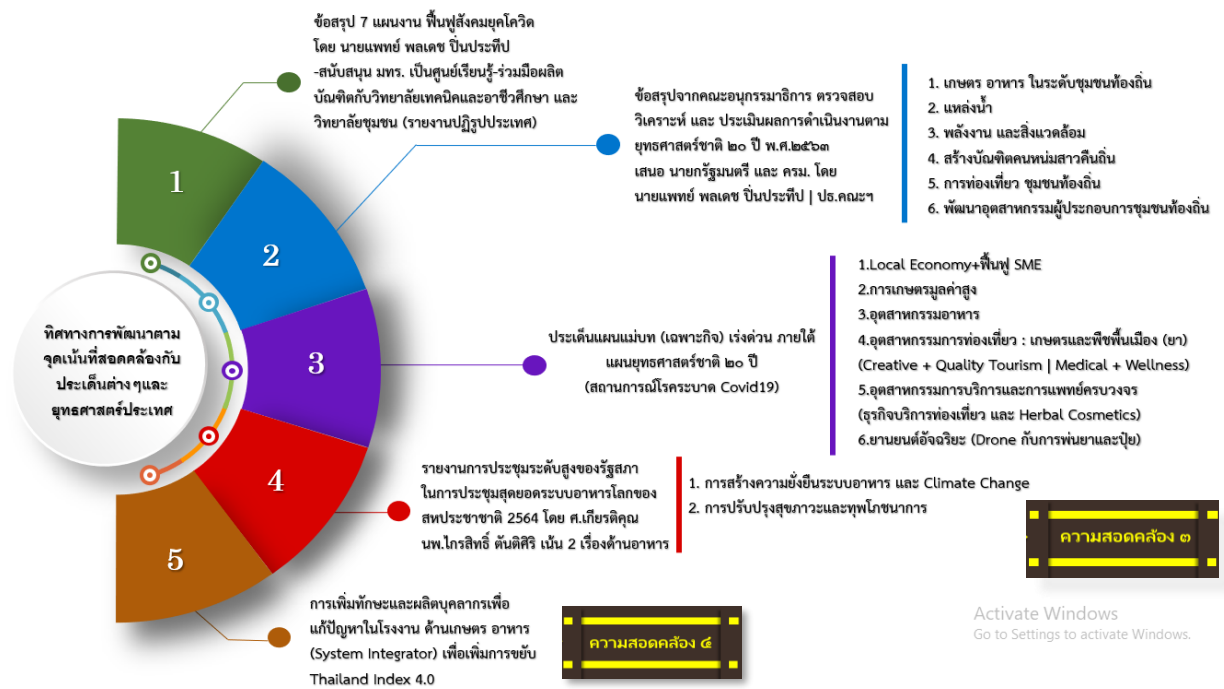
ทิศทางการพัฒนาตามจุดเน้นที่สอดคล้องกับประเด็นต่าง ๆและยุทธศาสตร์ประเทศ

1

2

3

4

5

ข้อสรุป 7 แผนงาน ฟื้นฟูสังคมยุคโควิด โดย นายแพทย์ พลเดช ปิ่นประทีป -สนับสนุน มทร. เป็นศูนย์เรียนรู้-ร่วมมือผลิตบัณฑิตกับวิทยาลัยเทคนิคและอาชีวศึกษา และวิทยาลัยชุมชน (รายงานปฏิรูปประเทศ)

ข้อสรุปจากคณะอนุกรรมาธิการ ตรวจสอบ วิเคราะห์ และ ประเมินผลการดำเนินงานตามยุทธศาสตร์ชาติ ๒๐ ปี พ.ศ.๒๕๖๓ เสนอ นายกรัฐมนตรี และ ครม. โดย นายแพทย์ พลเดช ปิ่นประทีป | ปธ.คณะฯ

1. เกษตร อาหาร ในระดับชุมชนท้องถิ่น
2. แหล่งน้ำ
3. พลังงาน และสิ่งแวดล้อม
4. สร้างบัณฑิตคนหนุ่มสาวคืนถิ่น
5. การท่องเที่ยว ชุมชนท้องถิ่น
6. พัฒนาอุตสาหกรรมผู้ประกอบการชุมชนท้องถิ่น

ประเด็นแผนแม่บท (เฉพาะกิจ) เร่งด่วน ภายใต้แผนยุทธศาสตร์ชาติ ๒๐ ปี (สถานการณ์โรคระบาด Covid19)

1.Local Economy+ฟื้นฟู SME
2.การเกษตรมูลค่าสูง
3.อุตสาหกรรมอาหาร
4.อุตสาหกรรมการท่องเที่ยว : เกษตรและพืชพื้นเมือง (ยา) (Creative + Quality Tourism | Medical + Wellness)
5.อุตสาหกรรมการบริการและการแพทย์ครบวงจร (ธุรกิจบริการท่องเที่ยว และ Herbal Cosmetics)
6.ยานยนต์อัจฉริยะ (Drone กับการพ่นยาและปุ๋ย)

รายงานการประชุมระดับสูงของรัฐสภาในการประชุมสุดยอดระบบอาหารโลกของสหประชาชาติ 2564 โดย ศ.เกียรติคุณ นพ.โกรสิทธิ์ ตันติศิริ เน้น 2 เรื่องด้านอาหาร

1. การสร้างความยั่งยืนระบบอาหาร และ Climate Change
2. การปรับปรุงสุขภาวะและทุพโภชนาการ

ความสอดคล้อง ๓

การเพิ่มทักษะและผลิตบุคลากรเพื่อแก้ปัญหาในโรงงาน ด้านเกษตร อาหาร (System Integrator) เพื่อเพิ่มการขยับ Thailand Index 4.0

ความสอดคล้อง ๔

Activate Windows
Go to Settings to activate Windows.